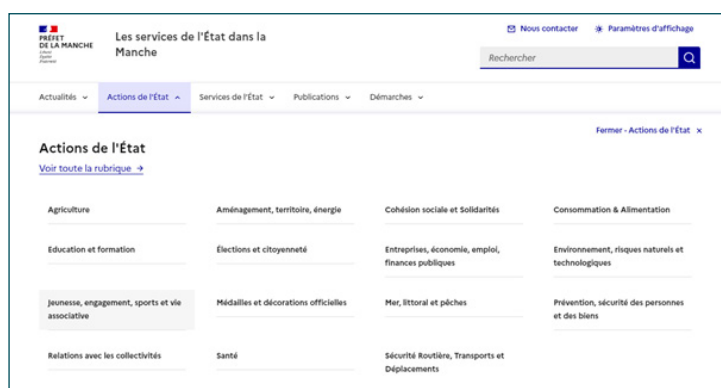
PRÉFET DE LA MANCHE
Liberté Égalité Fraternité

Les services de l'État dans la Manche

Nous contacter
Paramètres d'affichage

Rechercher

Actualités
Actions de l'État
Services de l'État
Publications
Démarches

Fermer - Actions de l'État

Actions de l'État
Voir toute la rubrique →

Agriculture
Aménagement, territoire, énergie
Cohésion sociale et Solidarités
Consommation & Alimentation
Education et formation
Élections et citoyenneté
Entreprises, économie, emploi, finances publiques
Environnement, risques naturels et technologiques
Jeunesse, engagement, sports et vie associative
Médailles et décorations officielles
Mer, littoral et pêches
Prévention, sécurité des personnes et des biens
Relations avec les collectivités
Santé
Sécurité Routière, Transports et Déplacements